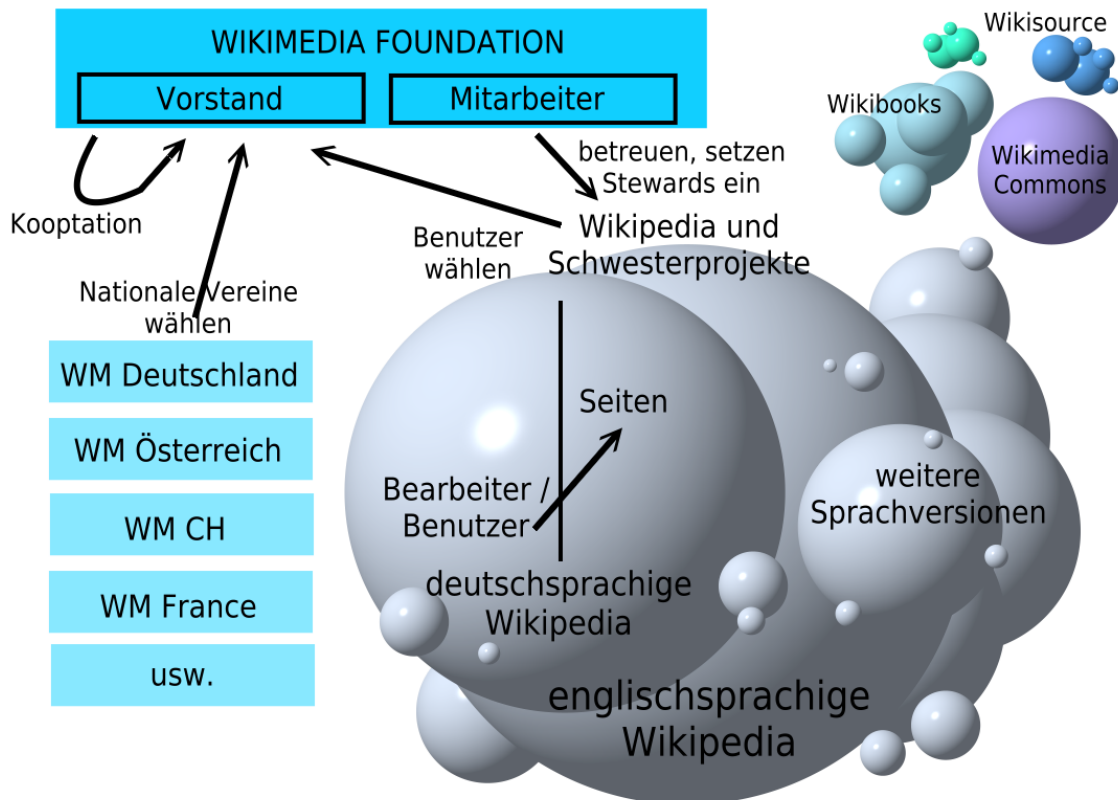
WIKIMEDIA FOUNDATION

Vorstand

Mitarbeiter

Wikisource

Wikibooks

Wikimedia Commons

betreuen, setzen Stewards ein

Kooptation

Benutzer wählen

Wikipedia und Schwesterprojekte

Nationale Vereine wählen

WM Deutschland

WM Österreich

WM CH

WM France

usw.

Seiten

Bearbeiter / Benutzer

weitere Sprachversionen

deutschsprachige Wikipedia

englischsprachige Wikipedia